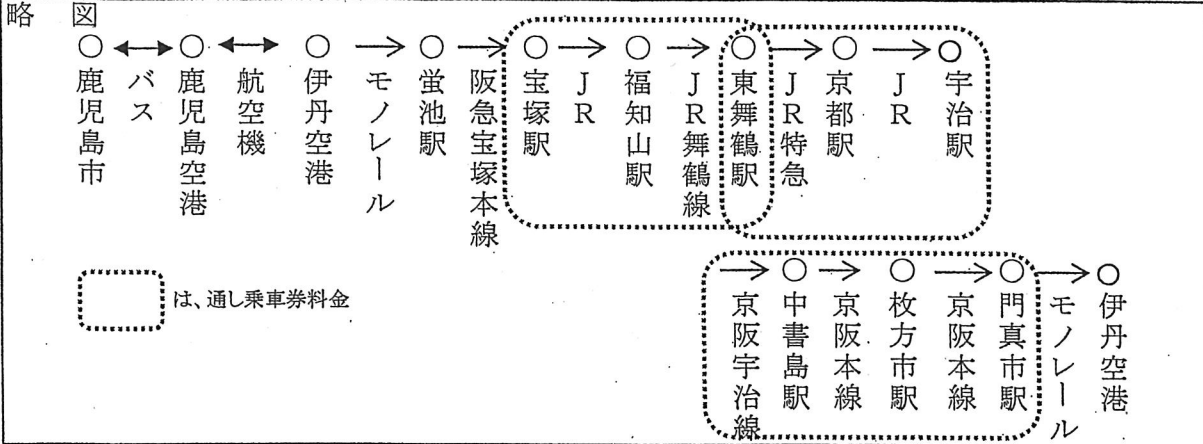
略 図

○ ←→ ○ ←→ ○ → ○ → ○ → ○ → ○ → ○ → ○ → ○

鹿児島市 バス 鹿児島空港 航空機 伊丹空港 モノレール 蛍池駅 阪急宝塚本線 宝塚駅 JR 福知山駅 JR舞鶴線 東舞鶴駅 JR特急 京都駅 JR 宇治駅

→ ○ → ○ → ○ → ○

京阪宇治線 中書島駅 京阪本線 枚方市駅 京阪本線 門真市駅 モノレール 伊丹空港

は、通し乗車券料金